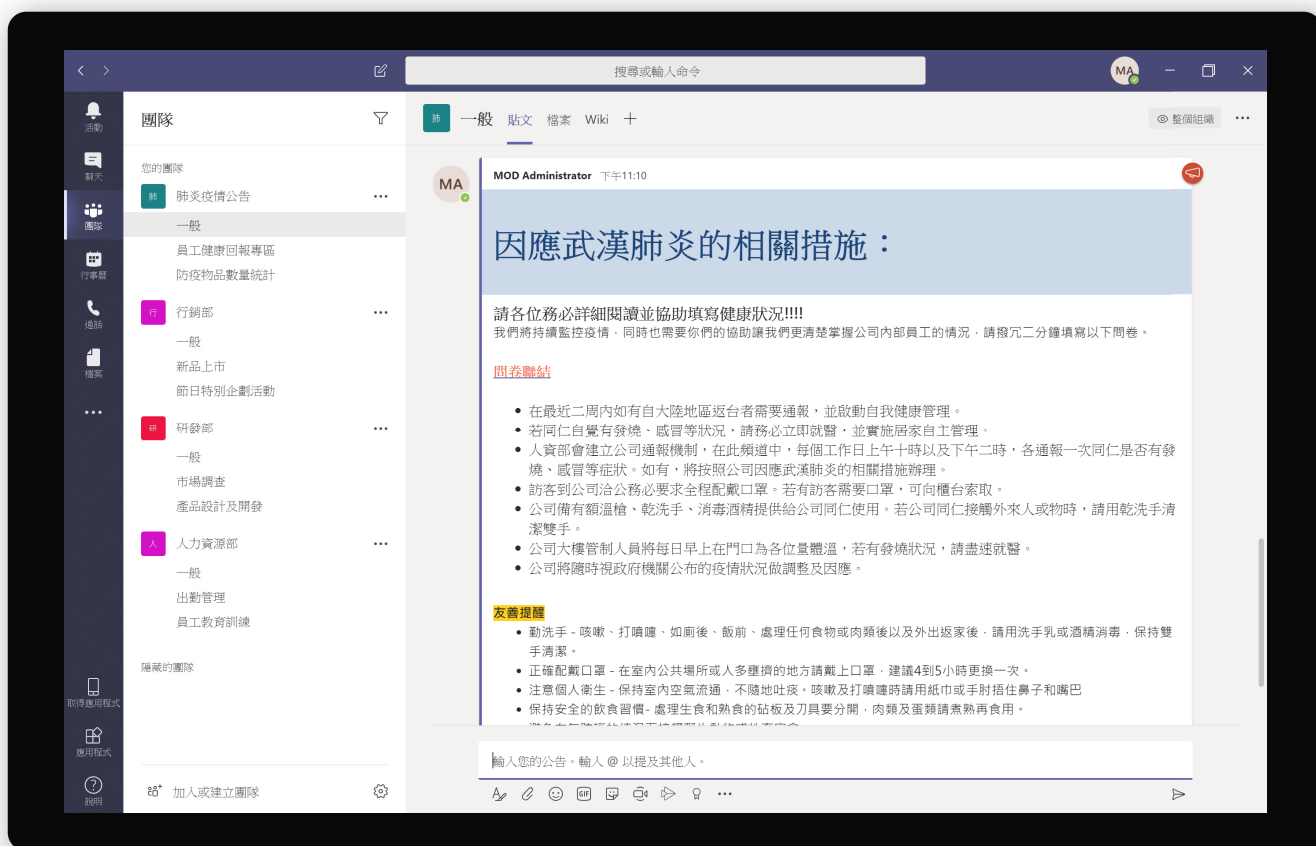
搜尋或輸入命令

MA

活動
聊天
團隊
行事曆
通話
檔案
...
取得應用程式
應用程式
說明

團隊

您的團隊

肺 肺炎疫情公告 ...
一般
員工健康回報專區
防疫物品數量統計

行 行銷部 ...
一般
新品上市
節日特別企劃活動

研 研發部 ...
一般
市場調查
產品設計及開發

人 人力資源部 ...
一般
出勤管理
員工教育訓練

隱藏的團隊

加入或建立團隊

肺 一般 貼文 檔案 Wiki +

整個組織 ...

MA

MOD Administrator 下午11:10

因應武漢肺炎的相關措施：

請各位務必詳細閱讀並協助填寫健康狀況!!!!
我們將持續監控疫情，同時也需要你們的協助讓我們更清楚掌握公司內部員工的情況，請撥冗二分鐘填寫以下問卷。

問卷聯結

• 在最近二周內如有自大陸地區返台者需要通報，並啟動自我健康管理。
• 若同仁自覺有發燒、感冒等狀況，請務必立即就醫，並實施居家自主管理。
• 人資部會建立公司通報機制，在此頻道中，每個工作日上午十時以及下午二時，各通報一次同仁是否有發燒、感冒等症狀。如有，將按照公司因應武漢肺炎的相關措施辦理。
• 訪客到公司洽公務必要求全程配戴口罩。若有訪客需要口罩，可向櫃台索取。
• 公司備有額溫槍、乾洗手、消毒酒精提供給公司同仁使用。若公司同仁接觸外來人或物時，請用乾洗手清潔雙手。
• 公司大樓管制人員將每日早上在門口為各位量體溫，若有發燒狀況，請盡速就醫。
• 公司將隨時視政府機關公布的疫情狀況做調整及因應。

友善提醒
• 勤洗手 - 咳嗽、打噴嚏、如廁後、飯前、處理任何食物或肉類後以及外出返家後，請用洗手乳或酒精消毒，保持雙手清潔。
• 正確配戴口罩 - 在室內公共場所或人多擁擠的地方請戴上口罩，建議4到5小時更換一次。
• 注意個人衛生 - 保持室內空氣流通，不隨地吐痰。咳嗽及打噴嚏時請用紙巾或手肘摀住鼻子和嘴巴
• 保持安全的飲食習慣- 處理生食和熟食的砧板及刀具要分開，肉類及蛋類請煮熟再食用。
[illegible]

輸入您的公告。輸入 @ 以提及其他人。